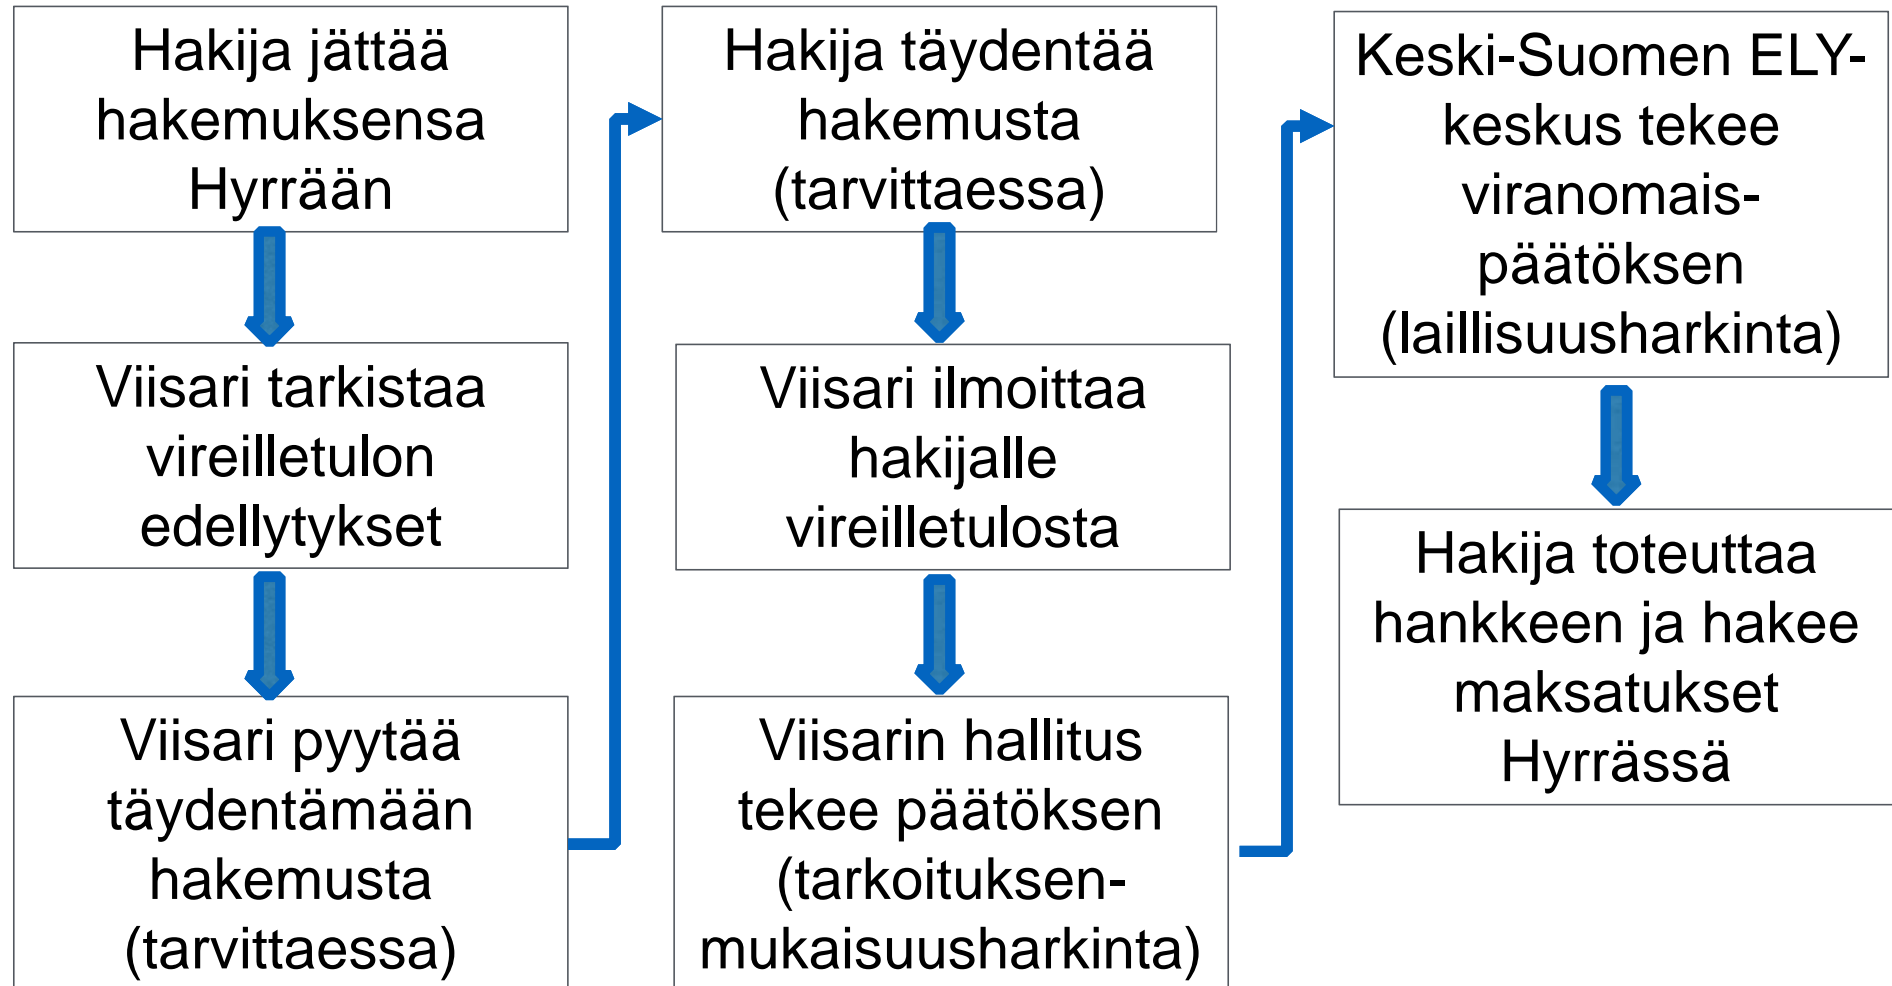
Hakija jättää hakemuksensa Hyrrään

Viisari tarkistaa vireilletulon edellytykset

Viisari pyytää täydentämään hakemusta (tarvittaessa)

Hakija täydentää hakemusta (tarvittaessa)

Viisari ilmoittaa hakijalle vireilletulosta

Viisarin hallitus tekee päätöksen (tarkoituksen-mukaisuusharkinta)

Keski-Suomen ELY-keskus tekee viranomais-päätöksen (laillisuusharkinta)

Hakija toteuttaa hankkeen ja hakee maksatukset Hyrrässä